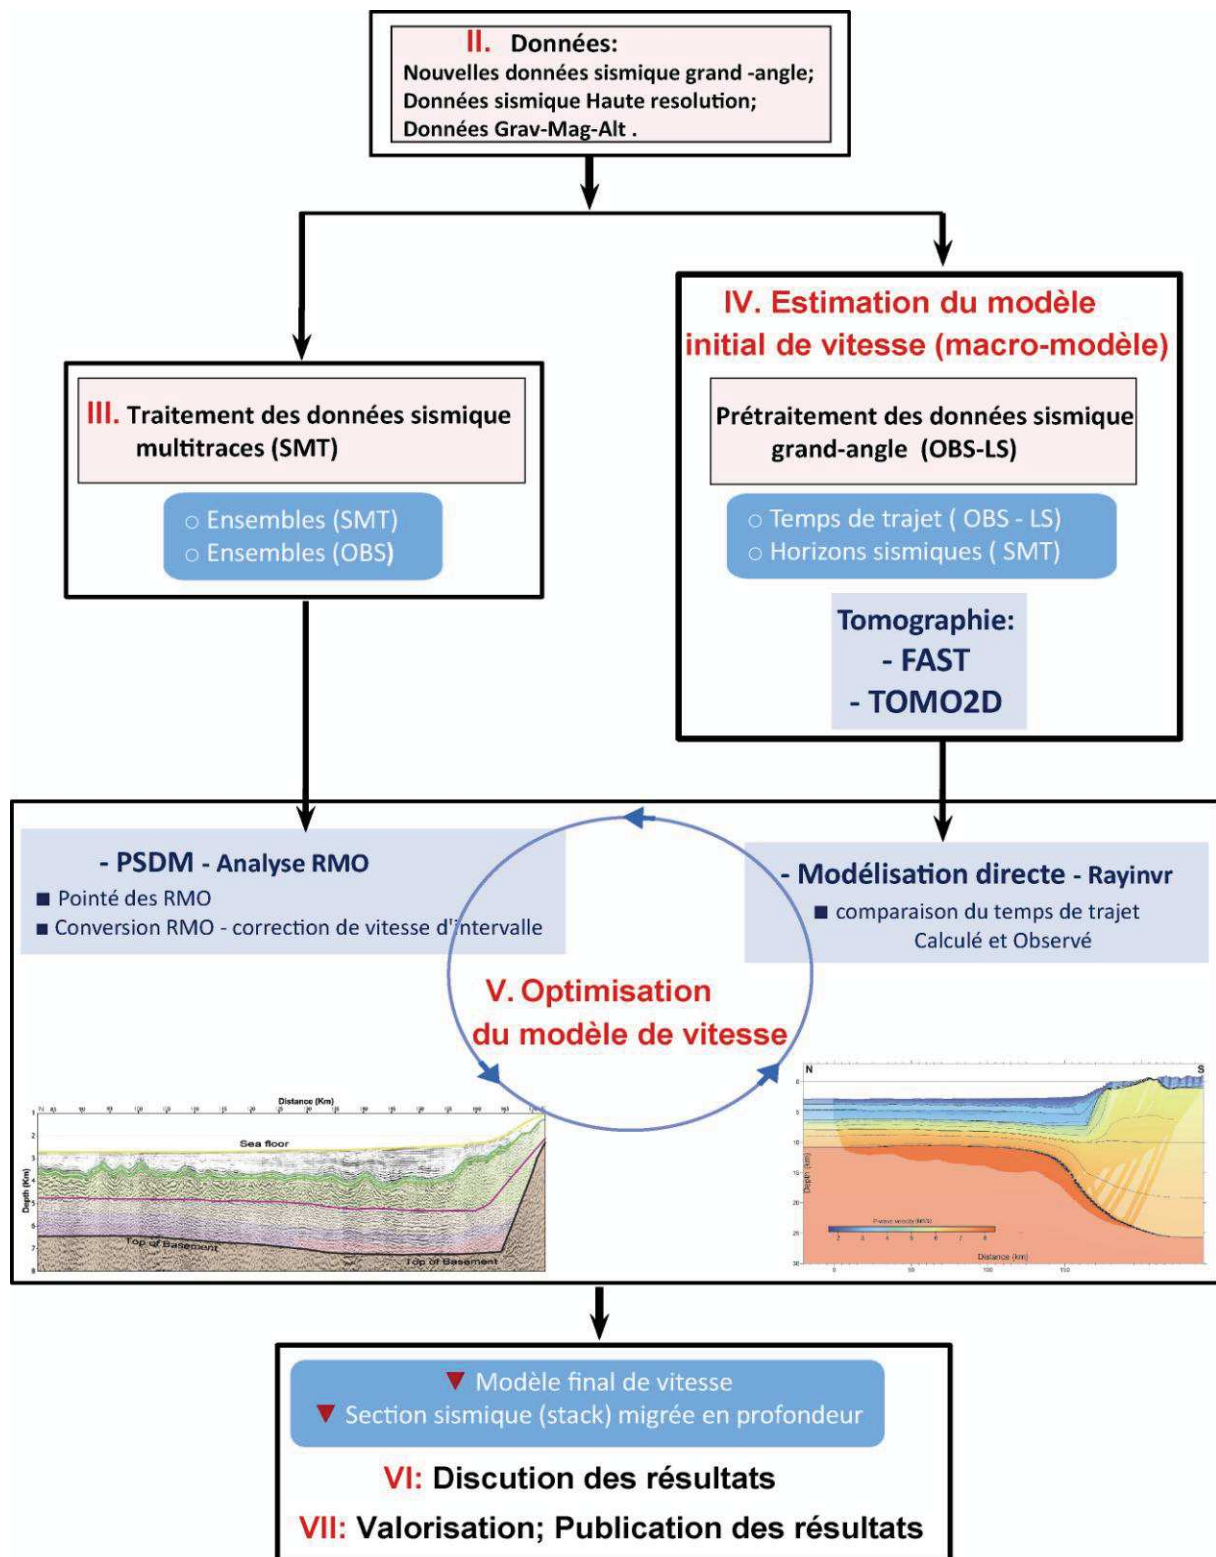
II. Données:
Nouvelles données sismique grand -angle;
Données sismique Haute resolution;
Données Grav-Mag-Alt .

III. Traitement des données sismique multitraces (SMT)

○ Ensembles (SMT)
○ Ensembles (OBS)

IV. Estimation du modèle initial de vitesse (macro-modèle)

Prétraitement des données sismique grand-angle (OBS-LS)

○ Temps de trajet ( OBS - LS)
○ Horizons sismiques ( SMT)

Tomographie:
- FAST
- TOMO2D

- PSDM - Analyse RMO
■ Pointé des RMO
■ Conversion RMO - correction de vitesse d'intervalle

- Modélisation directe - Rayinvr
■ comparaison du temps de trajet Calculé et Observé

V. Optimisation du modèle de vitesse

Distance (Km)
Sea floor
Depth (Km)
Top of Basement
Top of Basement

N
S
Depth (km)
P-wave velocity (km/s)
Distance (km)

▼ Modèle final de vitesse
▼ Section sismique (stack) migrée en profondeur

VI: Discution des résultats
VII: Valorisation; Publication des résultats